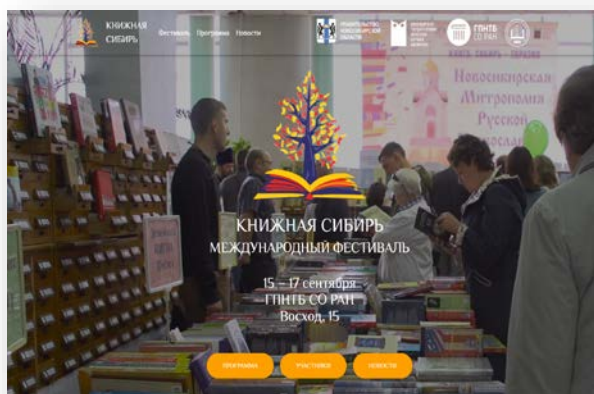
КНИЖНАЯ СИБИРЬ

Фестиваль Программа Новости

ПРАВИТЕЛЬСТВО НОВОСИБИРСКОЙ ОБЛАСТИ

ГПНТБ СО РАН

Новосибирская Митрополия Русской

КНИЖНАЯ СИБИРЬ
МЕЖДУНАРОДНЫЙ ФЕСТИВАЛЬ

15 – 17 сентября
ГПНТБ СО РАН
Восход, 15

ПРОГРАММА УЧАСТНИКИ НОВОСТИ